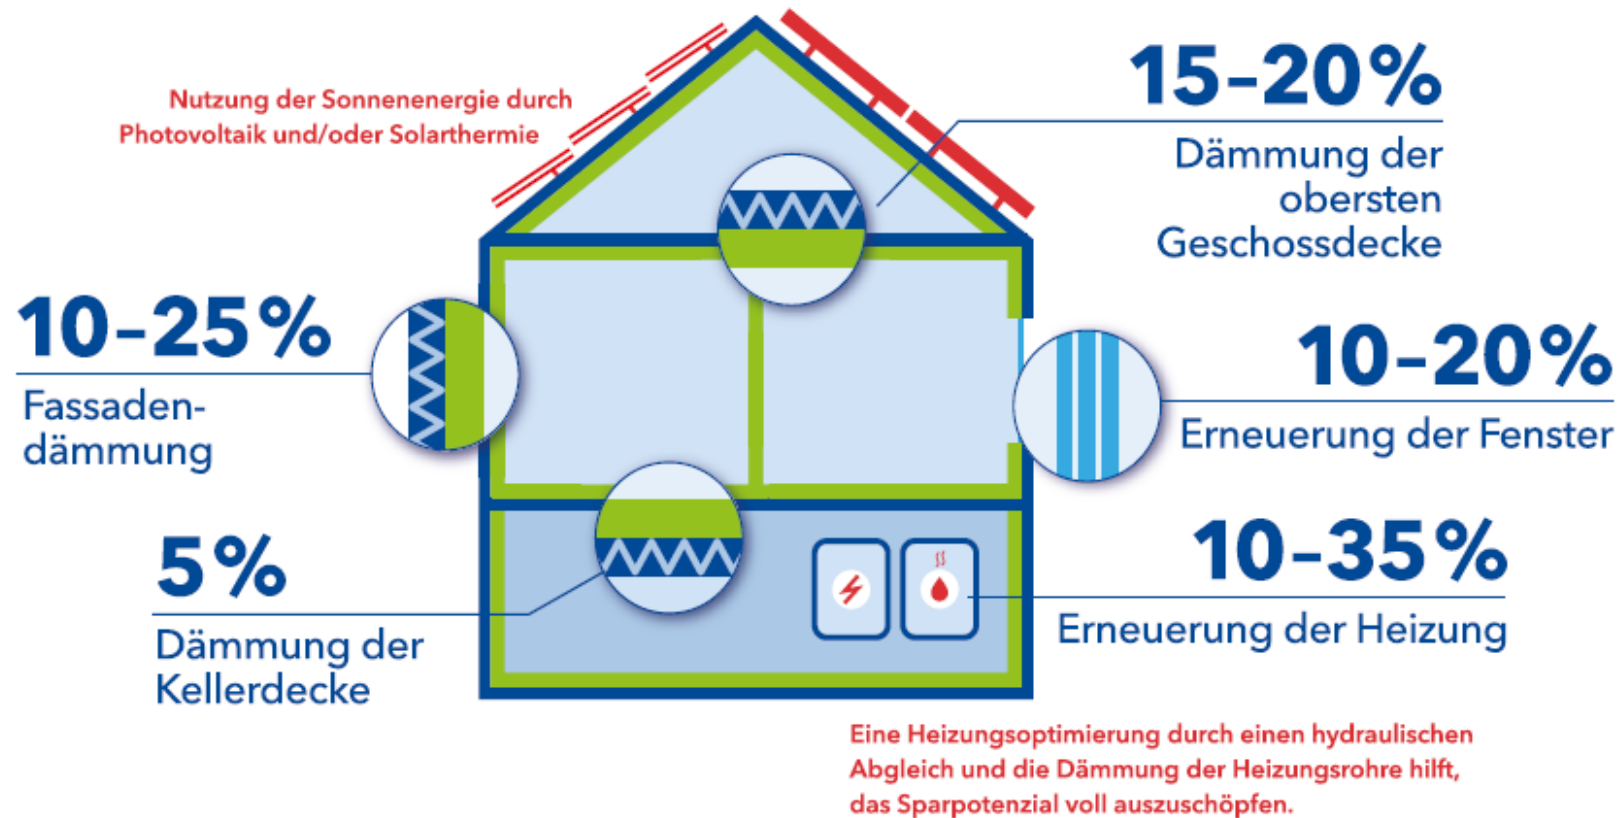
Nutzung der Sonnenenergie durch Photovoltaik und/oder Solarthermie

15–20%
Dämmung der obersten Geschossdecke

10–25%
Fassadendämmung

10–20%
Erneuerung der Fenster

5%
Dämmung der Kellerdecke

10–35%
Erneuerung der Heizung

Eine Heizungsoptimierung durch einen hydraulischen Abgleich und die Dämmung der Heizungsrohre hilft, das Sparpotenzial voll auszuschöpfen.